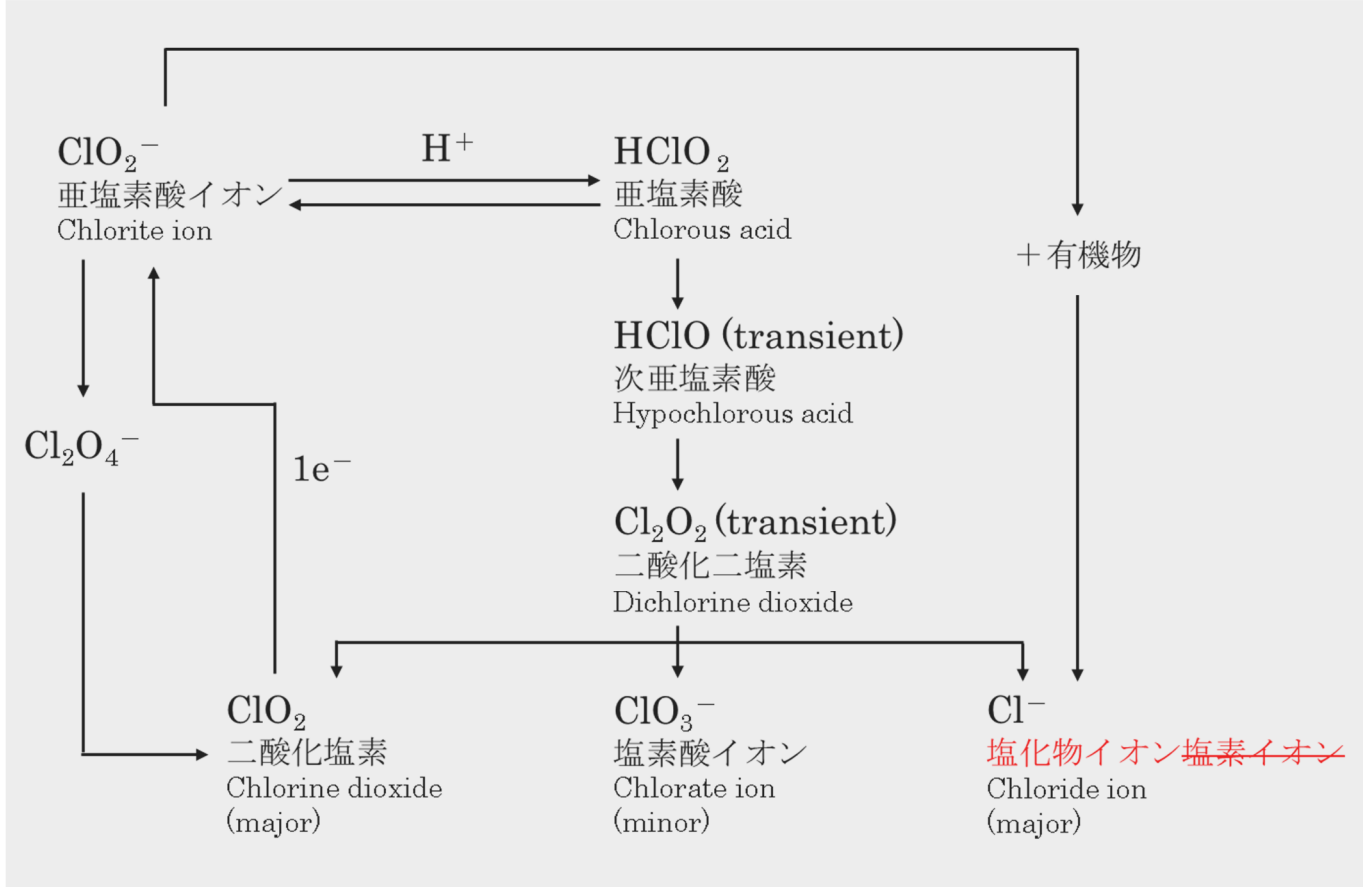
$ClO_2^-$
亜塩素酸イオン
Chlorite ion

$H^+$

$HClO_2$
亜塩素酸
Chlorous acid

＋有機物

$HClO$ (transient)
次亜塩素酸
Hypochlorous acid

$Cl_2O_4^-$

$1e^-$

$Cl_2O_2$ (transient)
二酸化二塩素
Dichlorine dioxide

$ClO_2$
二酸化塩素
Chlorine dioxide
(major)

$ClO_3^-$
塩素酸イオン
Chlorate ion
(minor)

$Cl^-$
塩化物イオン~~塩素イオン~~
Chloride ion
(major)